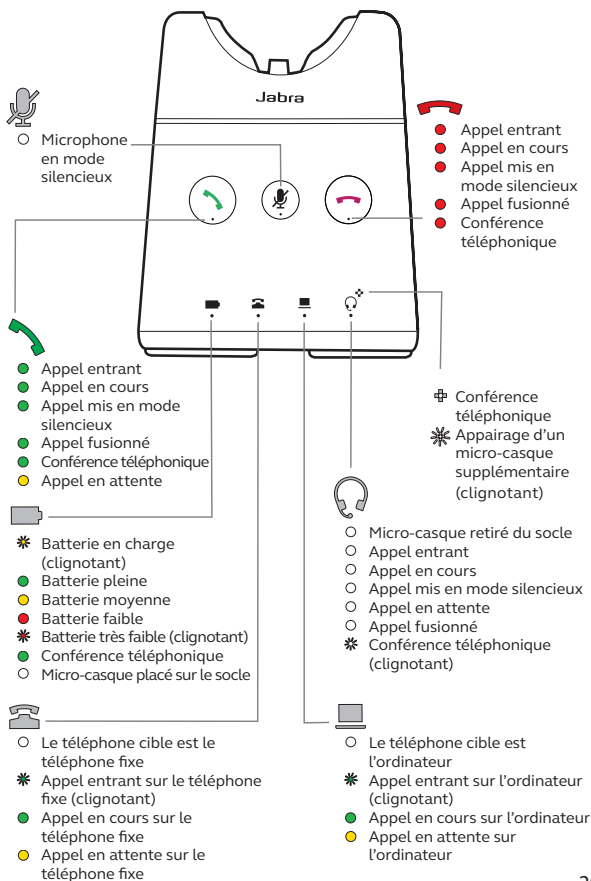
Jabra

Microphone en mode silencieux

Appel entrant
Appel en cours
Appel mis en mode silencieux
Appel fusionné
Conférence téléphonique

Appel entrant
Appel en cours
Appel mis en mode silencieux
Appel fusionné
Conférence téléphonique
Appel en attente

Conférence téléphonique
Appairage d'un micro-casque supplémentaire (clignotant)

Batterie en charge (clignotant)
Batterie pleine
Batterie moyenne
Batterie faible
Batterie très faible (clignotant)
Conférence téléphonique
Micro-casque placé sur le socle

Micro-casque retiré du socle
Appel entrant
Appel en cours
Appel mis en mode silencieux
Appel en attente
Appel fusionné
Conférence téléphonique (clignotant)

Le téléphone cible est le téléphone fixe
Appel entrant sur le téléphone fixe (clignotant)
Appel en cours sur le téléphone fixe
Appel en attente sur le téléphone fixe

Le téléphone cible est l'ordinateur
Appel entrant sur l'ordinateur (clignotant)
Appel en cours sur l'ordinateur
Appel en attente sur l'ordinateur

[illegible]